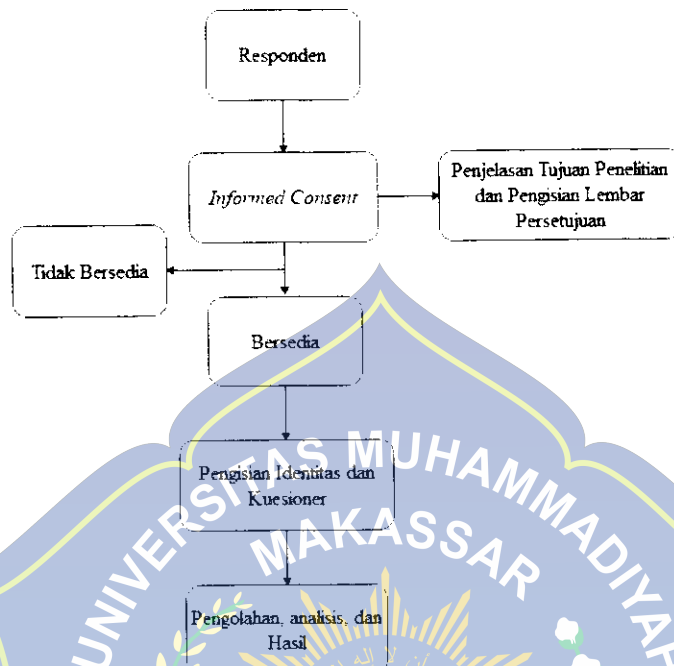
Responden

*Informed Consent*

Penjelasan Tujuan Penelitian dan Pengisian Lembar Persetujuan

Tidak Bersedia

Bersedia

Pengisian Identitas dan Kuesioner

Pengolahan, analisis, dan Hasil

UNIVERSITAS MUHAMMADIYAH MAKASSAR